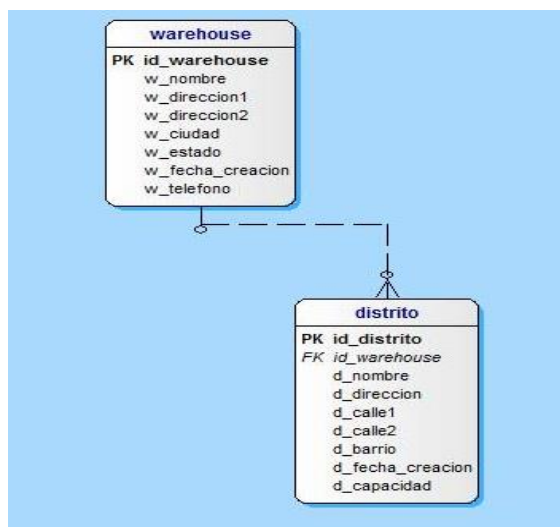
warehouse

PK id_warehouse
w_nombre
w_direccion1
w_direccion2
w_ciudad
w_estado
w_fecha_creacion
w_telefono

distrito

PK id_distrito
FK id_warehouse
d_nombre
d_direccion
d_calle1
d_calle2
d_barrio
d_fecha_creacion
d_capacidad